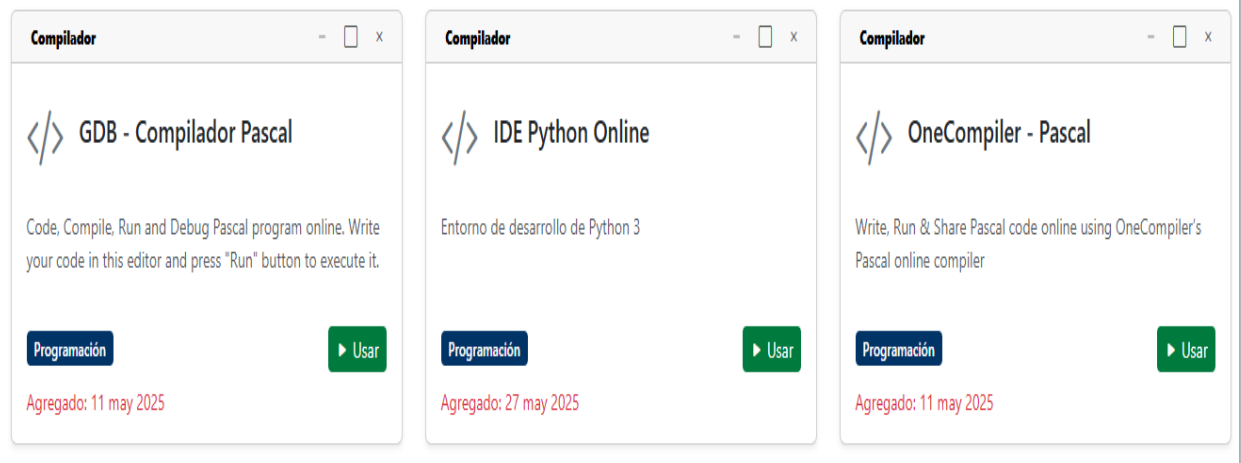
Compilador – ☐ x

</> GDB - Compilador Pascal

Code, Compile, Run and Debug Pascal program online. Write your code in this editor and press "Run" button to execute it.

Programación

▶ Usar

Agregado: 11 may 2025

Compilador – ☐ x

</> IDE Python Online

Entorno de desarrollo de Python 3

Programación

▶ Usar

Agregado: 27 may 2025

Compilador – ☐ x

</> OneCompiler - Pascal

Write, Run & Share Pascal code online using OneCompiler's Pascal online compiler

Programación

▶ Usar

Agregado: 11 may 2025